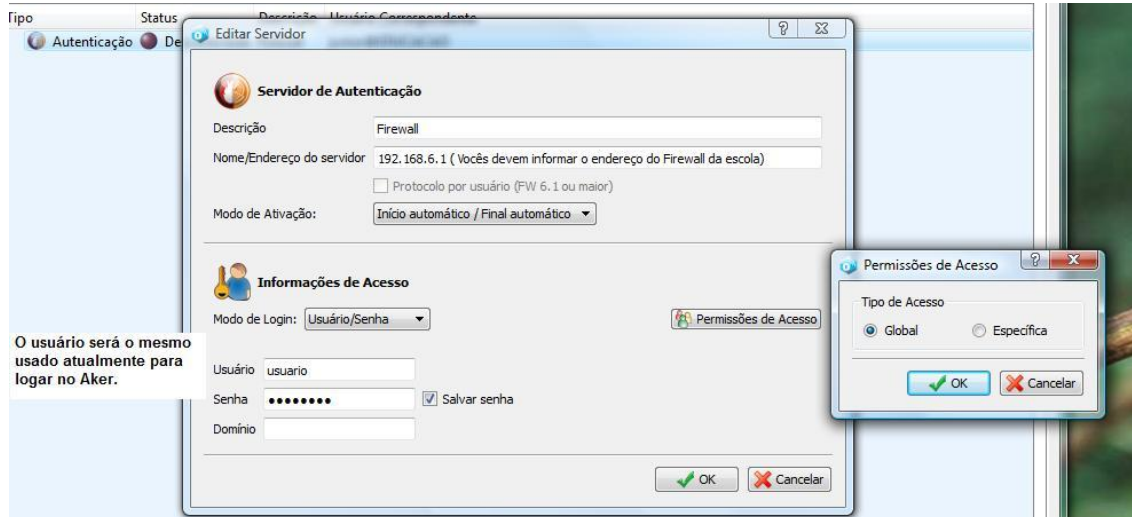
Tipo Status Descrição Usuário Correspondente
Autenticação De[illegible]

Editar Servidor

Servidor de Autenticação

Descrição Firewall

Nome/Endereço do servidor 192.168.6.1 ( Vocês devem informar o endereço do Firewall da escola)

Protocolo por usuário (FW 6.1 ou maior)

Modo de Ativação: Início automático / Final automático

Informações de Acesso

Modo de Login: Usuário/Senha

Permissões de Acesso

O usuário será o mesmo usado atualmente para logar no Aker.

Usuário usuario

Senha ••••••••

Salvar senha

Domínio

OK

Cancelar

Permissões de Acesso

Tipo de Acesso

Global

Específica

OK

Cancelar